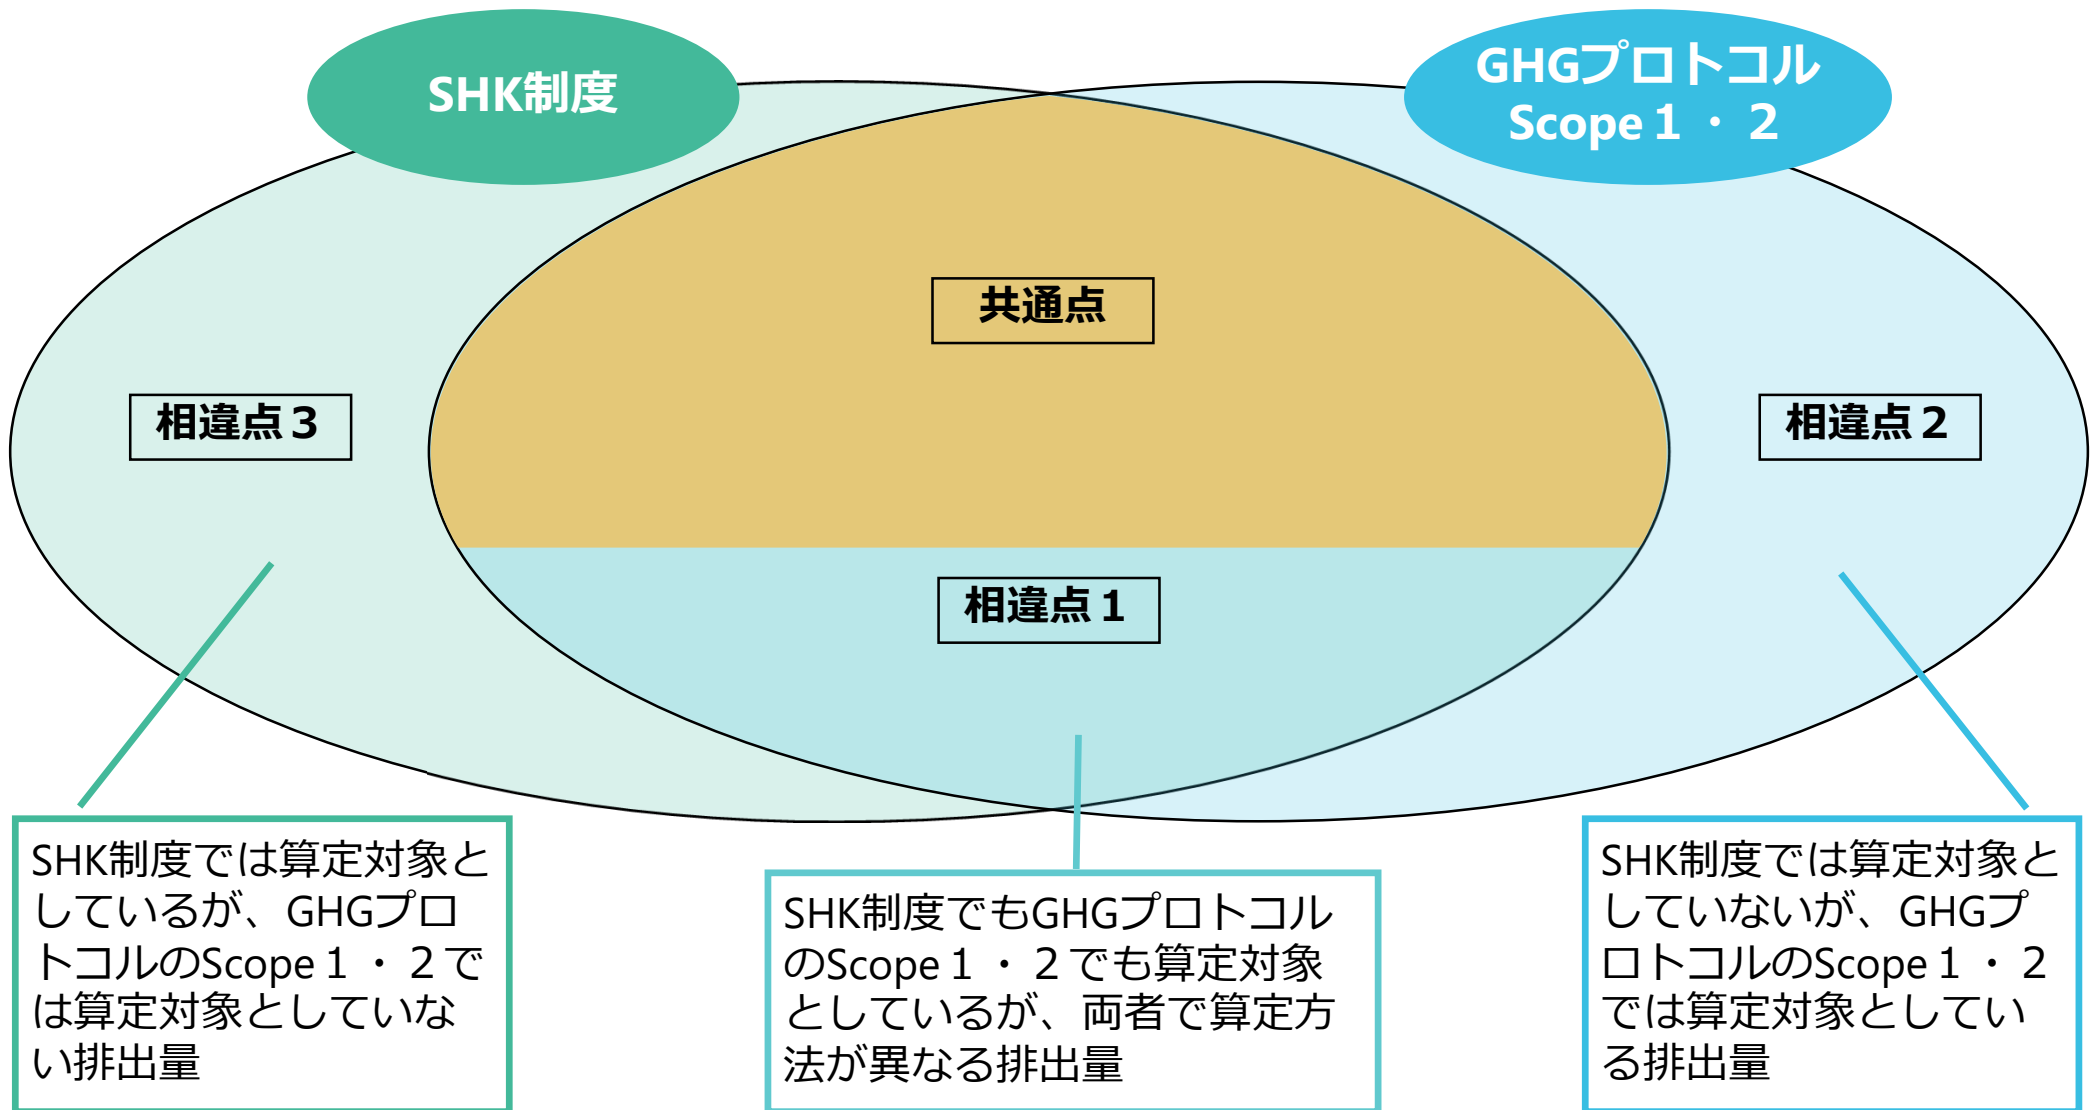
SHK制度

GHGプロトコル Scope 1・2

共通点

相違点 3

相違点 2

相違点 1

SHK制度では算定対象としているが、GHGプロトコルのScope 1・2では算定対象としていない排出量

SHK制度でもGHGプロトコルのScope 1・2でも算定対象としているが、両者で算定方法が異なる排出量

SHK制度では算定対象としていないが、GHGプロトコルのScope 1・2では算定対象としている排出量